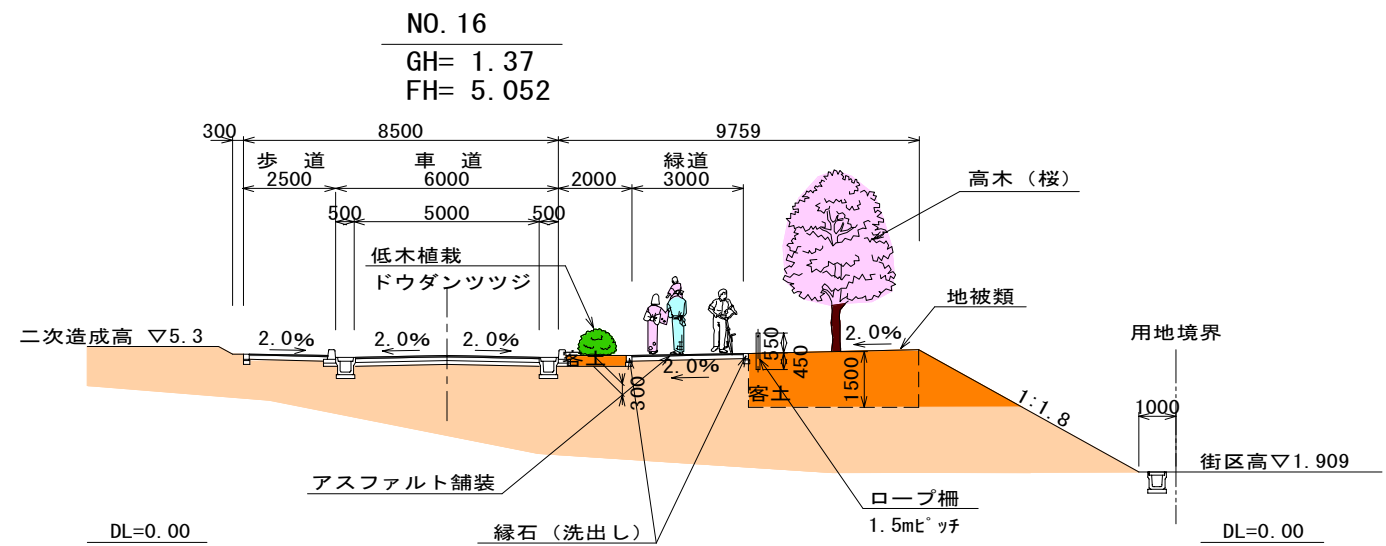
NO. 16

GH= 1. 37
FH= 5. 052

300
8500
9759
歩 道
車 道
緑道
2500
6000
2000
3000
500
5000
500
高木（桜）
低木植栽
ドウダンツツジ
地被類
二次造成高 ▽5. 3
2. 0%
2. 0%
2. 0%
2. 0%
2. 0%
用地境界
客土
300
150
450
1500
客土
1:1. 8
1000
街区高▽1. 909
アスファルト舗装
ロープ柵
1. 5mピッチ
縁石（洗出し）
DL=0. 00
DL=0. 00